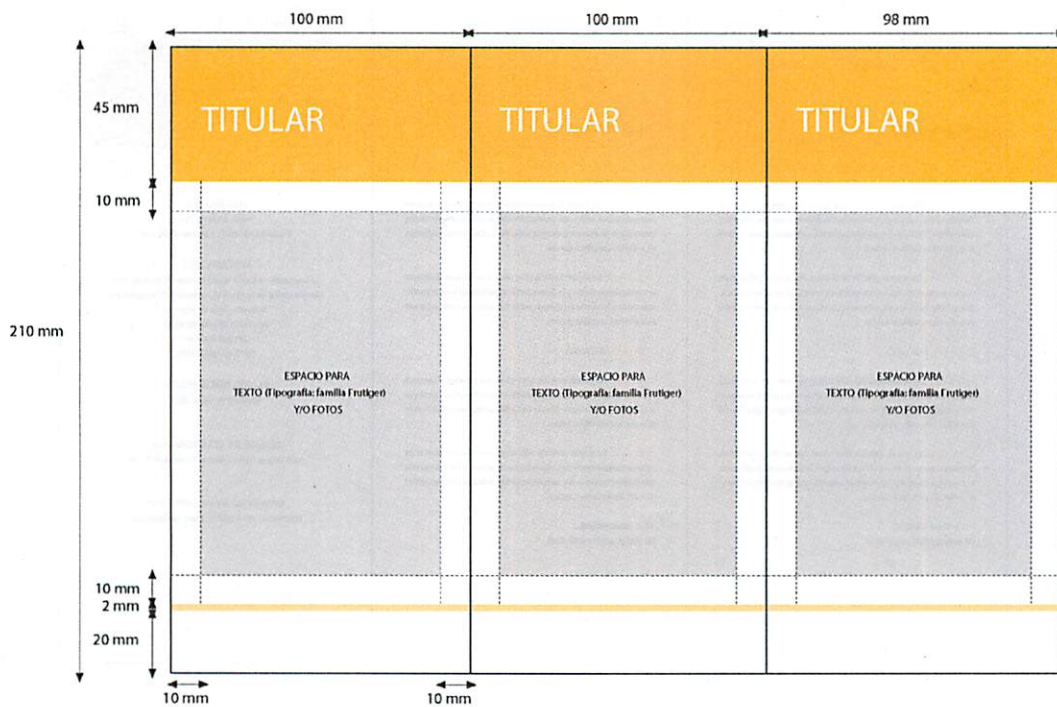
100 mm

100 mm

98 mm

45 mm

10 mm

210 mm

TITULAR

TITULAR

TITULAR

ESPACIO PARA
TEXTO (Tipografía: familia Frutiger)
Y/O FOTOS

ESPACIO PARA
TEXTO (Tipografía: familia Frutiger)
Y/O FOTOS

ESPACIO PARA
TEXTO (Tipografía: familia Frutiger)
Y/O FOTOS

10 mm
2 mm
20 mm

10 mm

10 mm